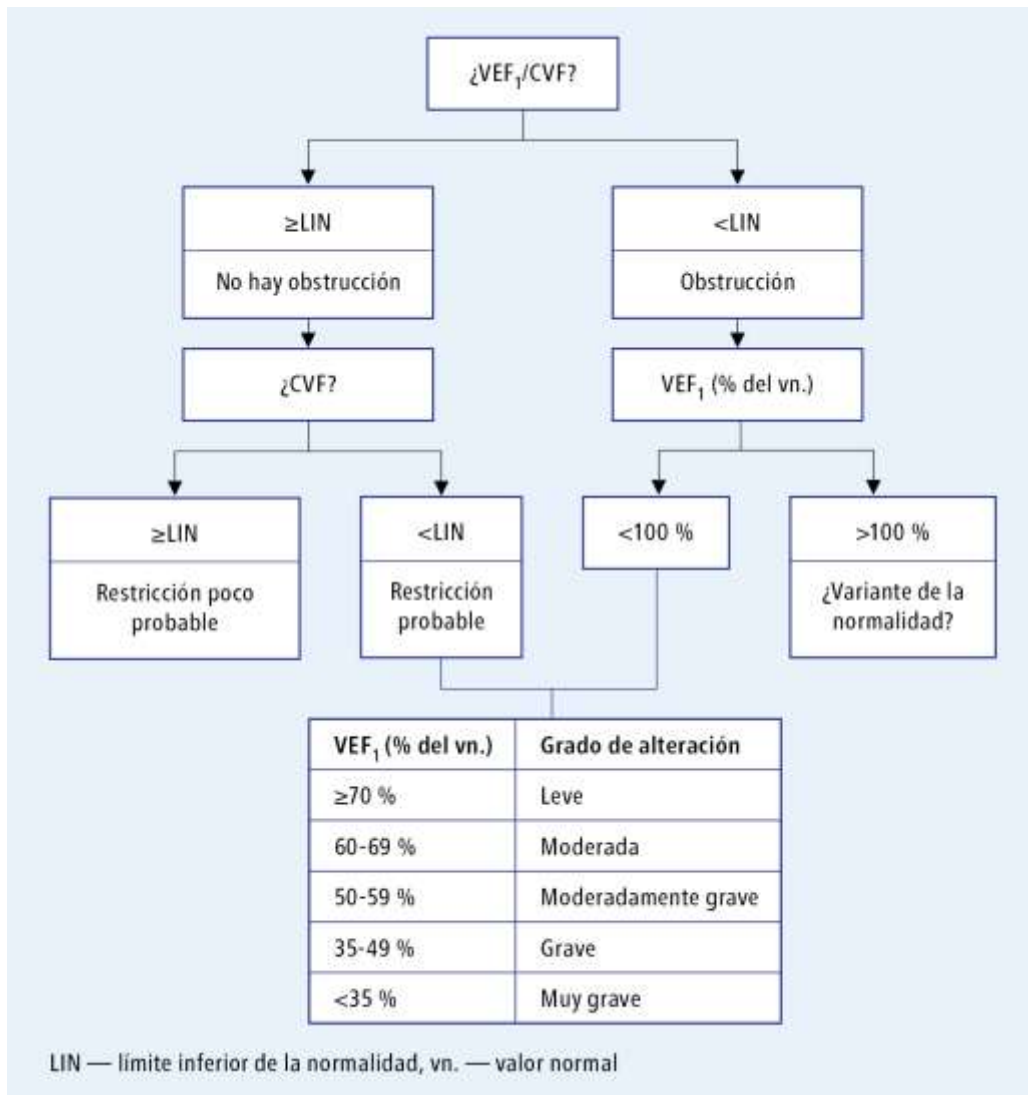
¿$VEF_1$/CVF?

≥LIN

No hay obstrucción

<LIN

Obstrucción

¿CVF?

$VEF_1$ (% del vn.)

≥LIN

Restricción poco probable

<LIN

Restricción probable

<100 %

>100 %

¿Variante de la normalidad?

| $VEF_1$ (% del vn.) | Grado de alteración |
|---|---|
| ≥70 % | Leve |
| 60-69 % | Moderada |
| 50-59 % | Moderadamente grave |
| 35-49 % | Grave |
| <35 % | Muy grave |

LIN — límite inferior de la normalidad, vn. — valor normal